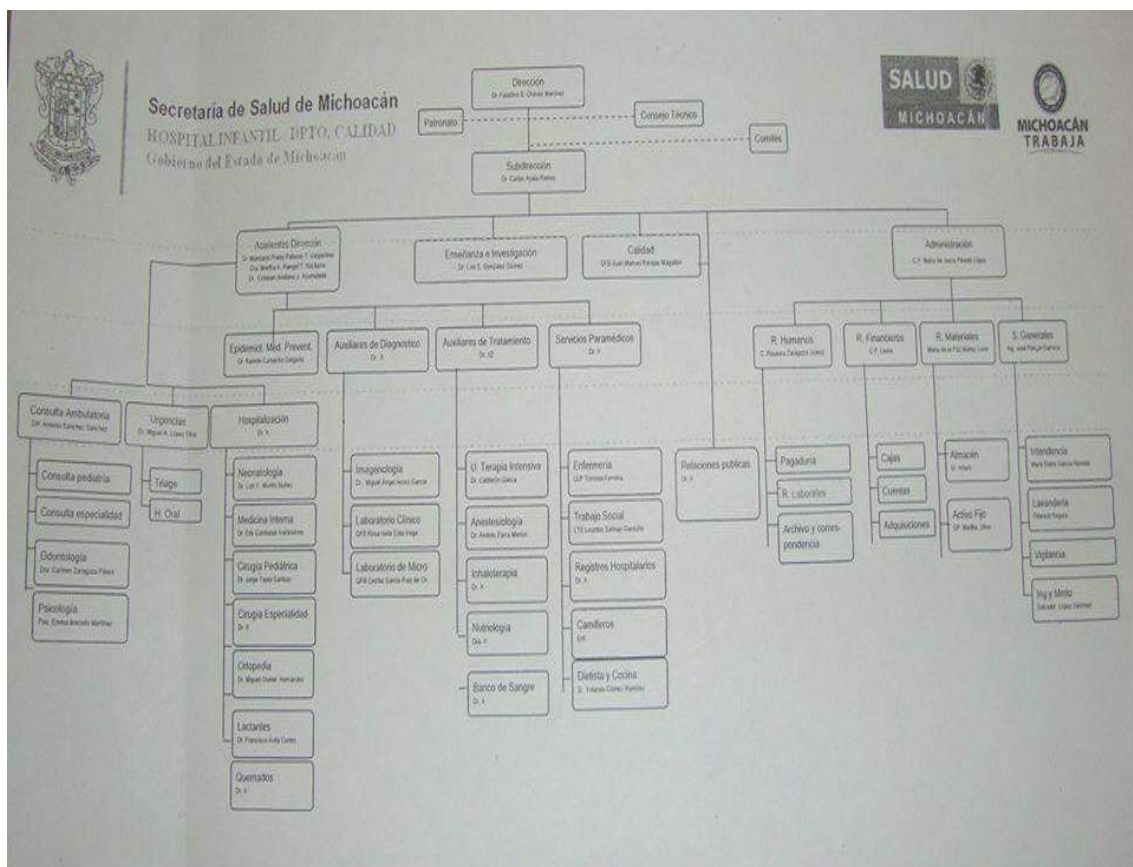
Secretaría de Salud de Michoacán
HOSPITAL INFANTIL DPTO. CALIDAD
Gobierno del Estado de Michoacán

SALUD
MICHOACÁN

MICHOACÁN TRABAJA

Dirección
Dr. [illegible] Chávez Martínez

Patronato

Consejo Técnico

Comités

Subdirección
Dr. Carlos Ayala Ramos

Asistentes Dirección
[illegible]

Enseñanza e Investigación
Dr. Luis E. González Gómez

Calidad
QFB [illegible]

Administración
C.P. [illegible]

Epidemiol. Med. Prevent.
Dr. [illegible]

Auxiliares de Diagnostico
Dr. X

Auxiliares de Tratamiento
Dr. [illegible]

Servicios Paramédicos
Dr. X

R. Humanos
C. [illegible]

R. Financieros
C.P. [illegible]

R. Materiales
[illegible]

S. Generales
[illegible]

Consulta Ambulatoria
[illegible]

Urgencias
Dr. Miguel A. López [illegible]

Hospitalización
Dr. X

Consulta pediatría

Consulta especialidad

Odontología
Dra. Carmen Zaragoza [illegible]

Psicología
Psic. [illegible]

Triage

H. Oral

Neonatología
Dr. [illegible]

Medicina Interna
Dr. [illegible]

Cirugía Pediátrica
Dr. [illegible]

Cirugía Especialidad
Dr. X

Ortopedia
Dr. Miguel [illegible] Hernández

Lactantes
Dr. Francisco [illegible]

Quemados
Dr. X

Imagenología
Dr. Miguel Ángel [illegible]

Laboratorio Clínico
QFB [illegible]

Laboratorio de Micro
QFB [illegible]

U. Terapia Intensiva
Dr. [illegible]

Anestesiología
Dr. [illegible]

Inhaloterapia
Dr. X

Nutriología
Dra. X

Banco de Sangre
Dr. X

Enfermería
LEP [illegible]

Trabajo Social
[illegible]

Registros Hospitalarios
Dr. X

Camilleros
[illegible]

Dietista y Cocina
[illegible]

Relaciones publicas
Dr. X

Pagaduría

R. Laborales

Archivo y correspondencia

Cajas

Cuentas

Adquisiciones

Almacén
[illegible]

Activo Fijo
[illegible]

Intendencia
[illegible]

Lavandería
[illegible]

Vigilancia

Ing y Mnto
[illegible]